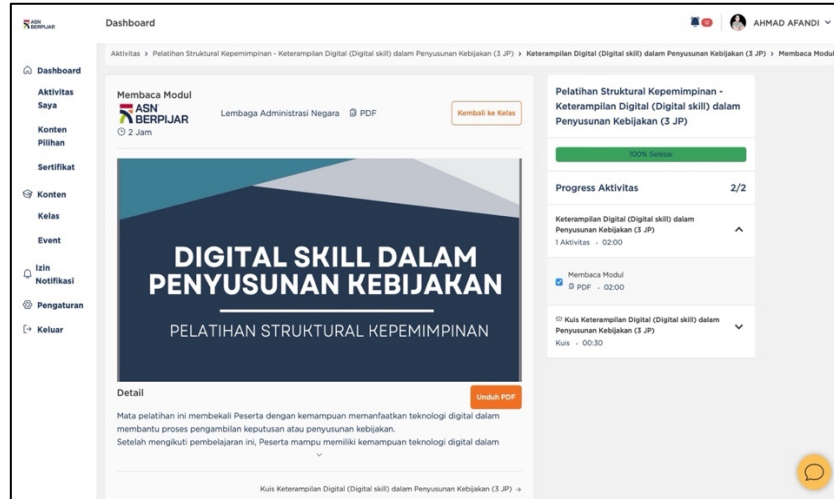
ASN BERPIJAR

Dashboard

AHMAD AFANDI

Aktivitas > Pelatihan Struktural Kepemimpinan - Keterampilan Digital (Digital skill) dalam Penyusunan Kebijakan (3 JP) > Keterampilan Digital (Digital skill) dalam Penyusunan Kebijakan (3 JP) > Membaca Modul

Dashboard
Aktivitas Saya
Konten Pilihan
Sertifikat
Konten
Kelas
Event
Izin Notifikasi
Pengaturan
Keluar

Membaca Modul
ASN BERPIJAR
2 Jam
Lembaga Administrasi Negara PDF
Kembali ke Kelas

DIGITAL SKILL DALAM PENYUSUNAN KEBIJAKAN

PELATIHAN STRUKTURAL KEPEMIMPINAN

Detail
Unduh PDF

Mata pelatihan ini membekali Peserta dengan kemampuan memanfaatkan teknologi digital dalam membantu proses pengambilan keputusan atau penyusunan kebijakan.
Setelah mengikuti pembelajaran ini, Peserta mampu memiliki kemampuan teknologi digital dalam

Kuis Keterampilan Digital (Digital skill) dalam Penyusunan Kebijakan (3 JP) →

Pelatihan Struktural Kepemimpinan - Keterampilan Digital (Digital skill) dalam Penyusunan Kebijakan (3 JP)

100% Selesai

Progress Aktivitas 2/2

Keterampilan Digital (Digital skill) dalam Penyusunan Kebijakan (3 JP)
1 Aktivitas - 02:00

Membaca Modul
PDF - 02:00

Kuis Keterampilan Digital (Digital skill) dalam Penyusunan Kebijakan (3 JP)
Kuis - 00:30